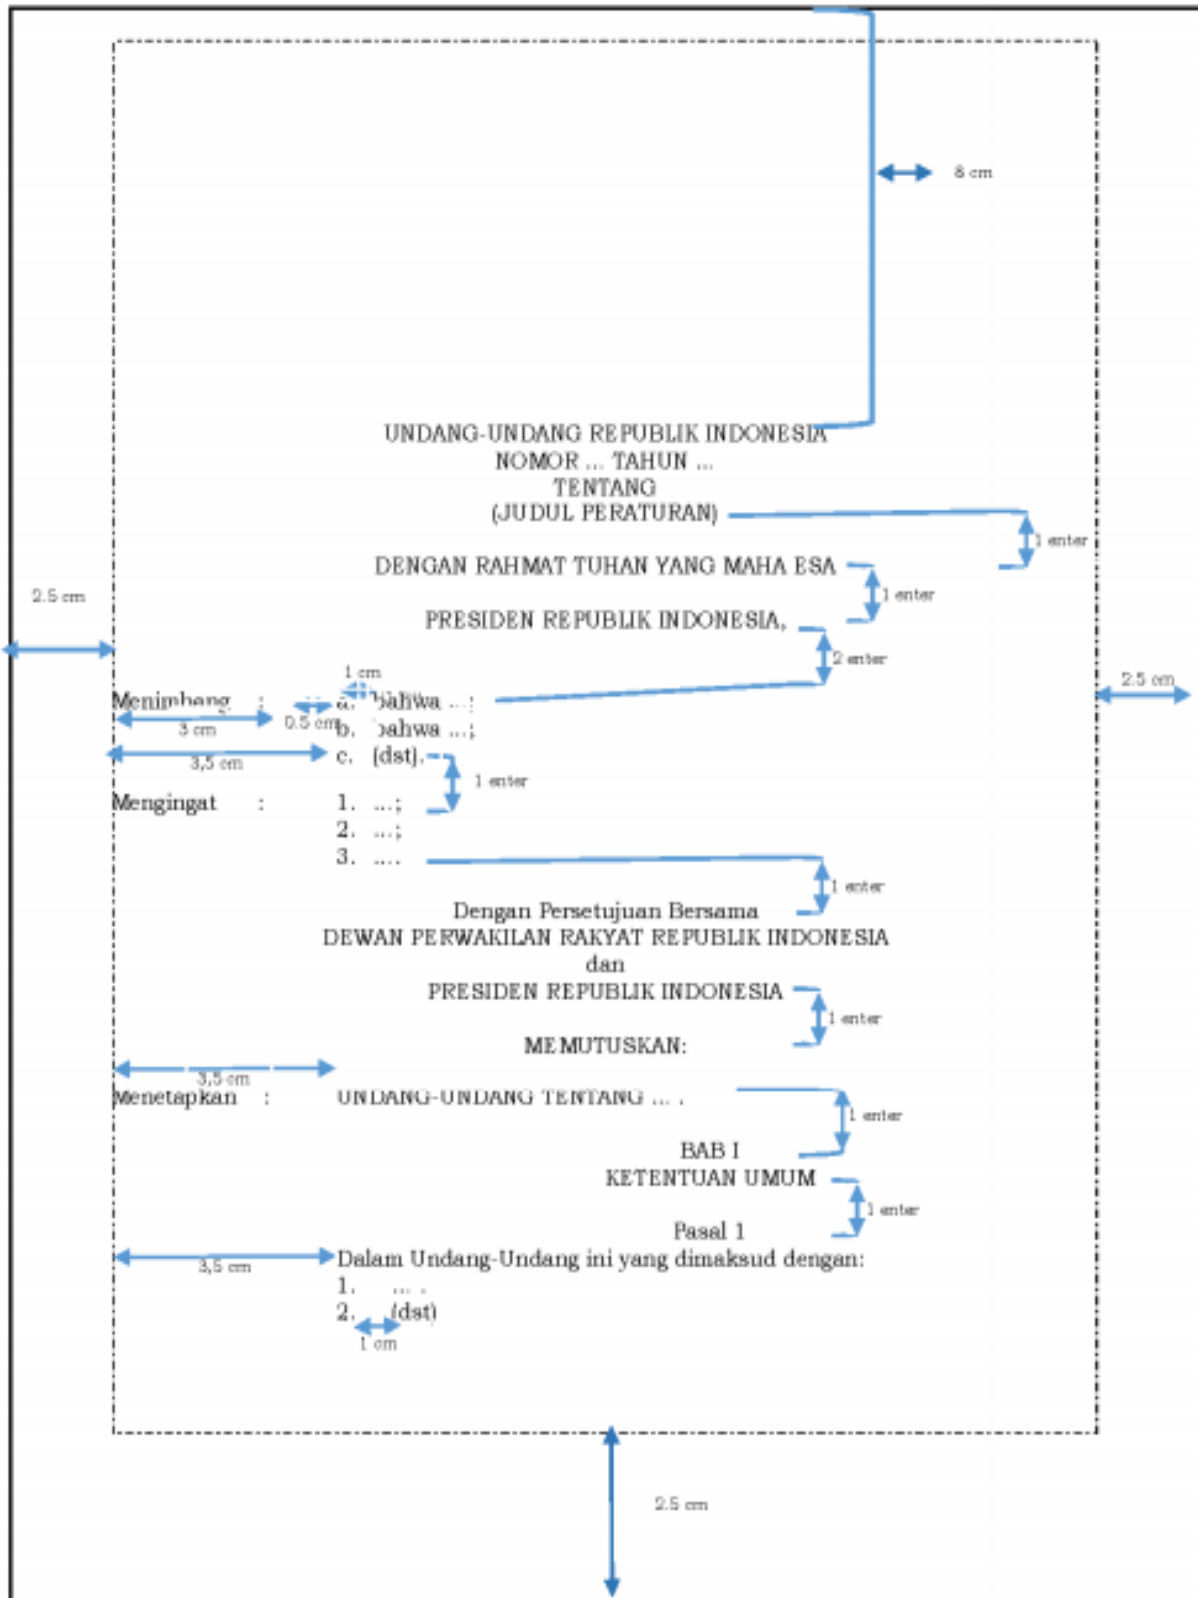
8 cm

UNDANG-UNDANG REPUBLIK INDONESIA
NOMOR ... TAHUN ...
TENTANG
(JUDUL PERATURAN)

1 enter

DENGAN RAHMAT TUHAN YANG MAHA ESA

1 enter

PRESIDEN REPUBLIK INDONESIA,

2 enter

2.5 cm

2.5 cm

1 cm

Menimbang : a. bahwa ...;
b. bahwa ...;
c. (dst).

3 cm

0.5 cm

3,5 cm

1 enter

Mengingat : 1. ...;
2. ...;
3. ....

1 enter

Dengan Persetujuan Bersama
DEWAN PERWAKILAN RAKYAT REPUBLIK INDONESIA
dan
PRESIDEN REPUBLIK INDONESIA

1 enter

MEMUTUSKAN:

3,5 cm

Menetapkan : UNDANG-UNDANG TENTANG ... .

1 enter

BAB I
KETENTUAN UMUM

1 enter

Pasal 1

3,5 cm

Dalam Undang-Undang ini yang dimaksud dengan:
1. ... .
2. (dst)

1 cm

2.5 cm